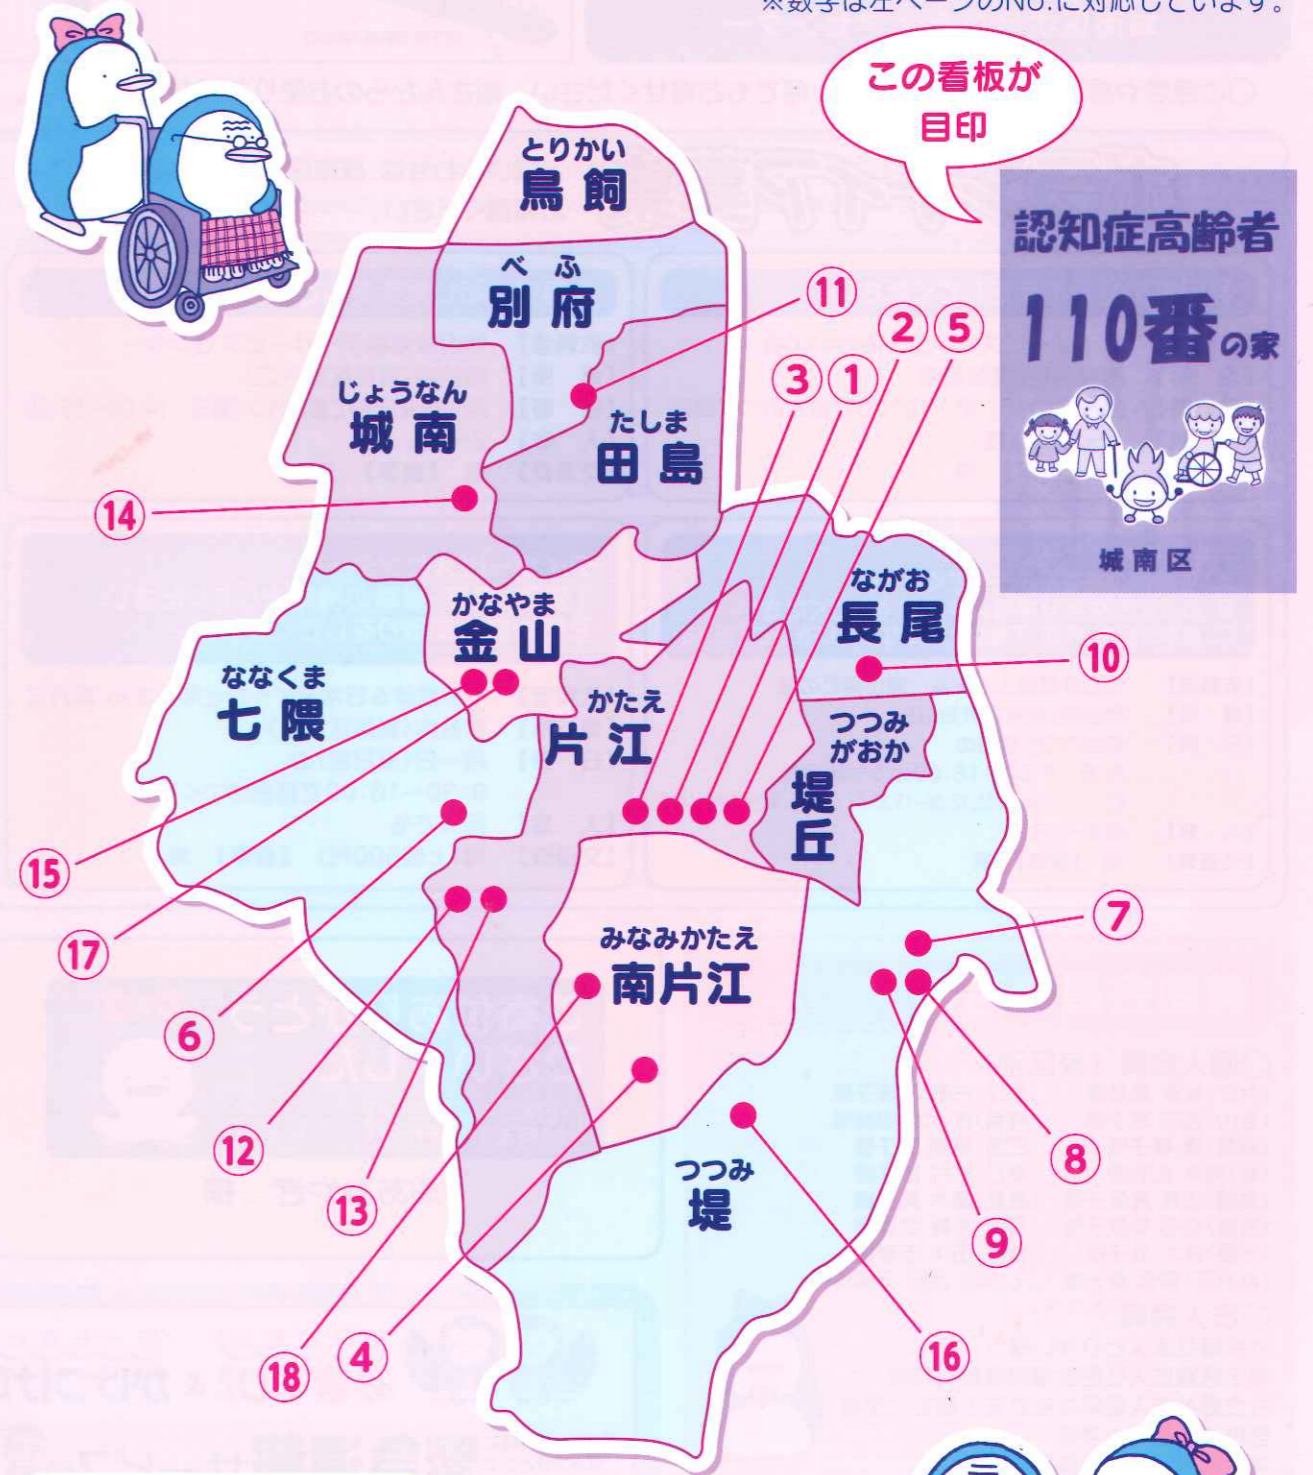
※数字は左ページのNo.に対応しています。

この看板が
目印

認知症高齢者
110番の家
城南区

とりかい
鳥飼

べふ
別府

じょうなん
城南

たしま
田島

かなやま
金山

ななくま
七隈

かたえ
片江

ながお
長尾

つつみがおか
堤丘

みなみかたえ
南片江

つつみ
堤

11
2 5
3 1
14
10
15
17
6
12
13
7
8
9
18
4
16